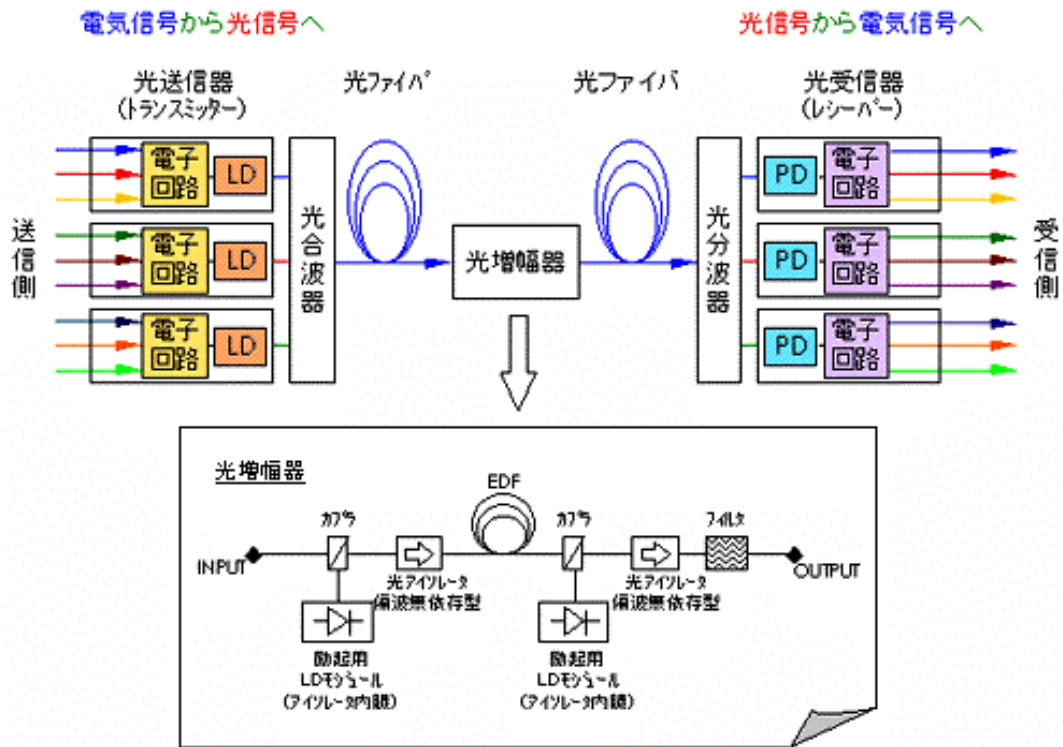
電気信号から光信号へ

光信号から電気信号へ

光送信器
（トランスミッター）

光ファイバ

光ファイバ

光受信器
（レシーバー）

送信側

電子回路 LD

電子回路 LD

電子回路 LD

光合波器

光増幅器

光分波器

PD 電子回路

PD 電子回路

PD 電子回路

受信側

光増幅器

EDF

カプラ

カプラ

フィルタ

INPUT

OUTPUT

光アイソレータ
偏波無依存型

光アイソレータ
偏波無依存型

励起用
LDモジュール
（アイソレータ内蔵）

励起用
LDモジュール
（アイソレータ内蔵）